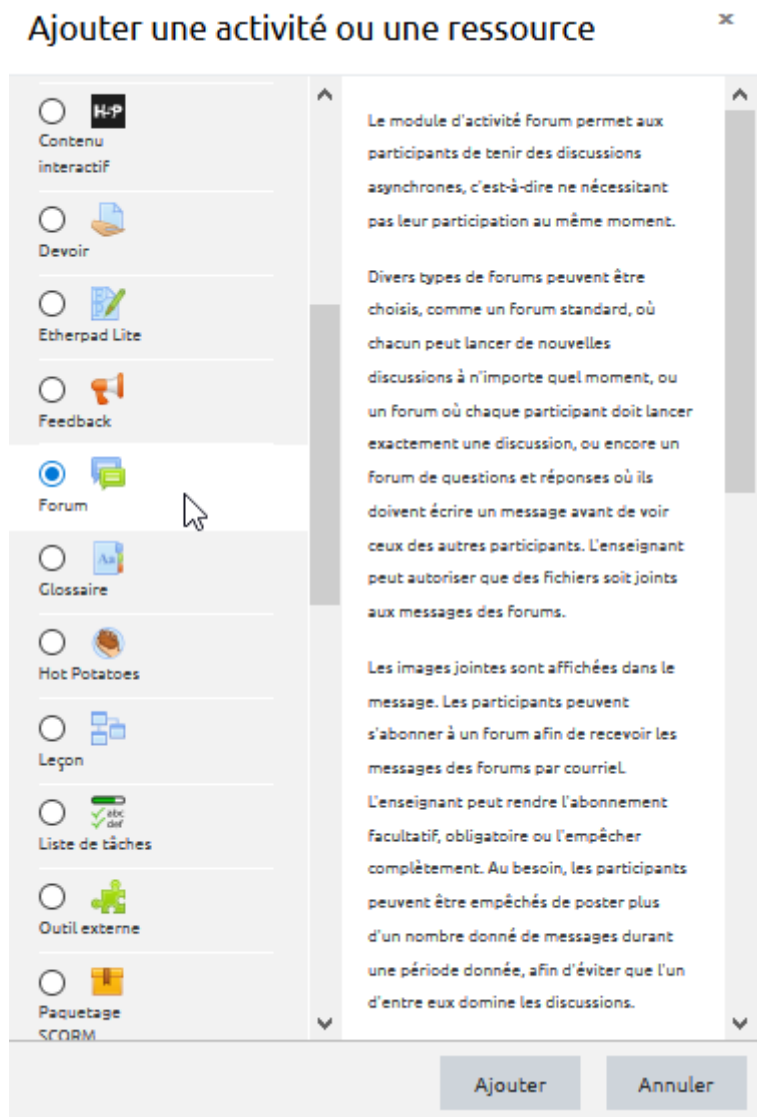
Ajouter une activité ou une ressource

×

H-P
Contenu interactif

Devoir

Etherpad Lite

Feedback

Forum

Aa
Glossaire

Hot Potatoes

Leçon

abc
def
Liste de tâches

Outil externe

Paquetage SCORM

Le module d'activité forum permet aux participants de tenir des discussions asynchrones, c'est-à-dire ne nécessitant pas leur participation au même moment.

Divers types de forums peuvent être choisis, comme un forum standard, où chacun peut lancer de nouvelles discussions à n'importe quel moment, ou un forum où chaque participant doit lancer exactement une discussion, ou encore un forum de questions et réponses où ils doivent écrire un message avant de voir ceux des autres participants. L'enseignant peut autoriser que des fichiers soit joints aux messages des forums.

Les images jointes sont affichées dans le message. Les participants peuvent s'abonner à un forum afin de recevoir les messages des forums par courriel. L'enseignant peut rendre l'abonnement facultatif, obligatoire ou l'empêcher complètement. Au besoin, les participants peuvent être empêchés de poster plus d'un nombre donné de messages durant une période donnée, afin d'éviter que l'un d'entre eux domine les discussions.

Ajouter

Annuler